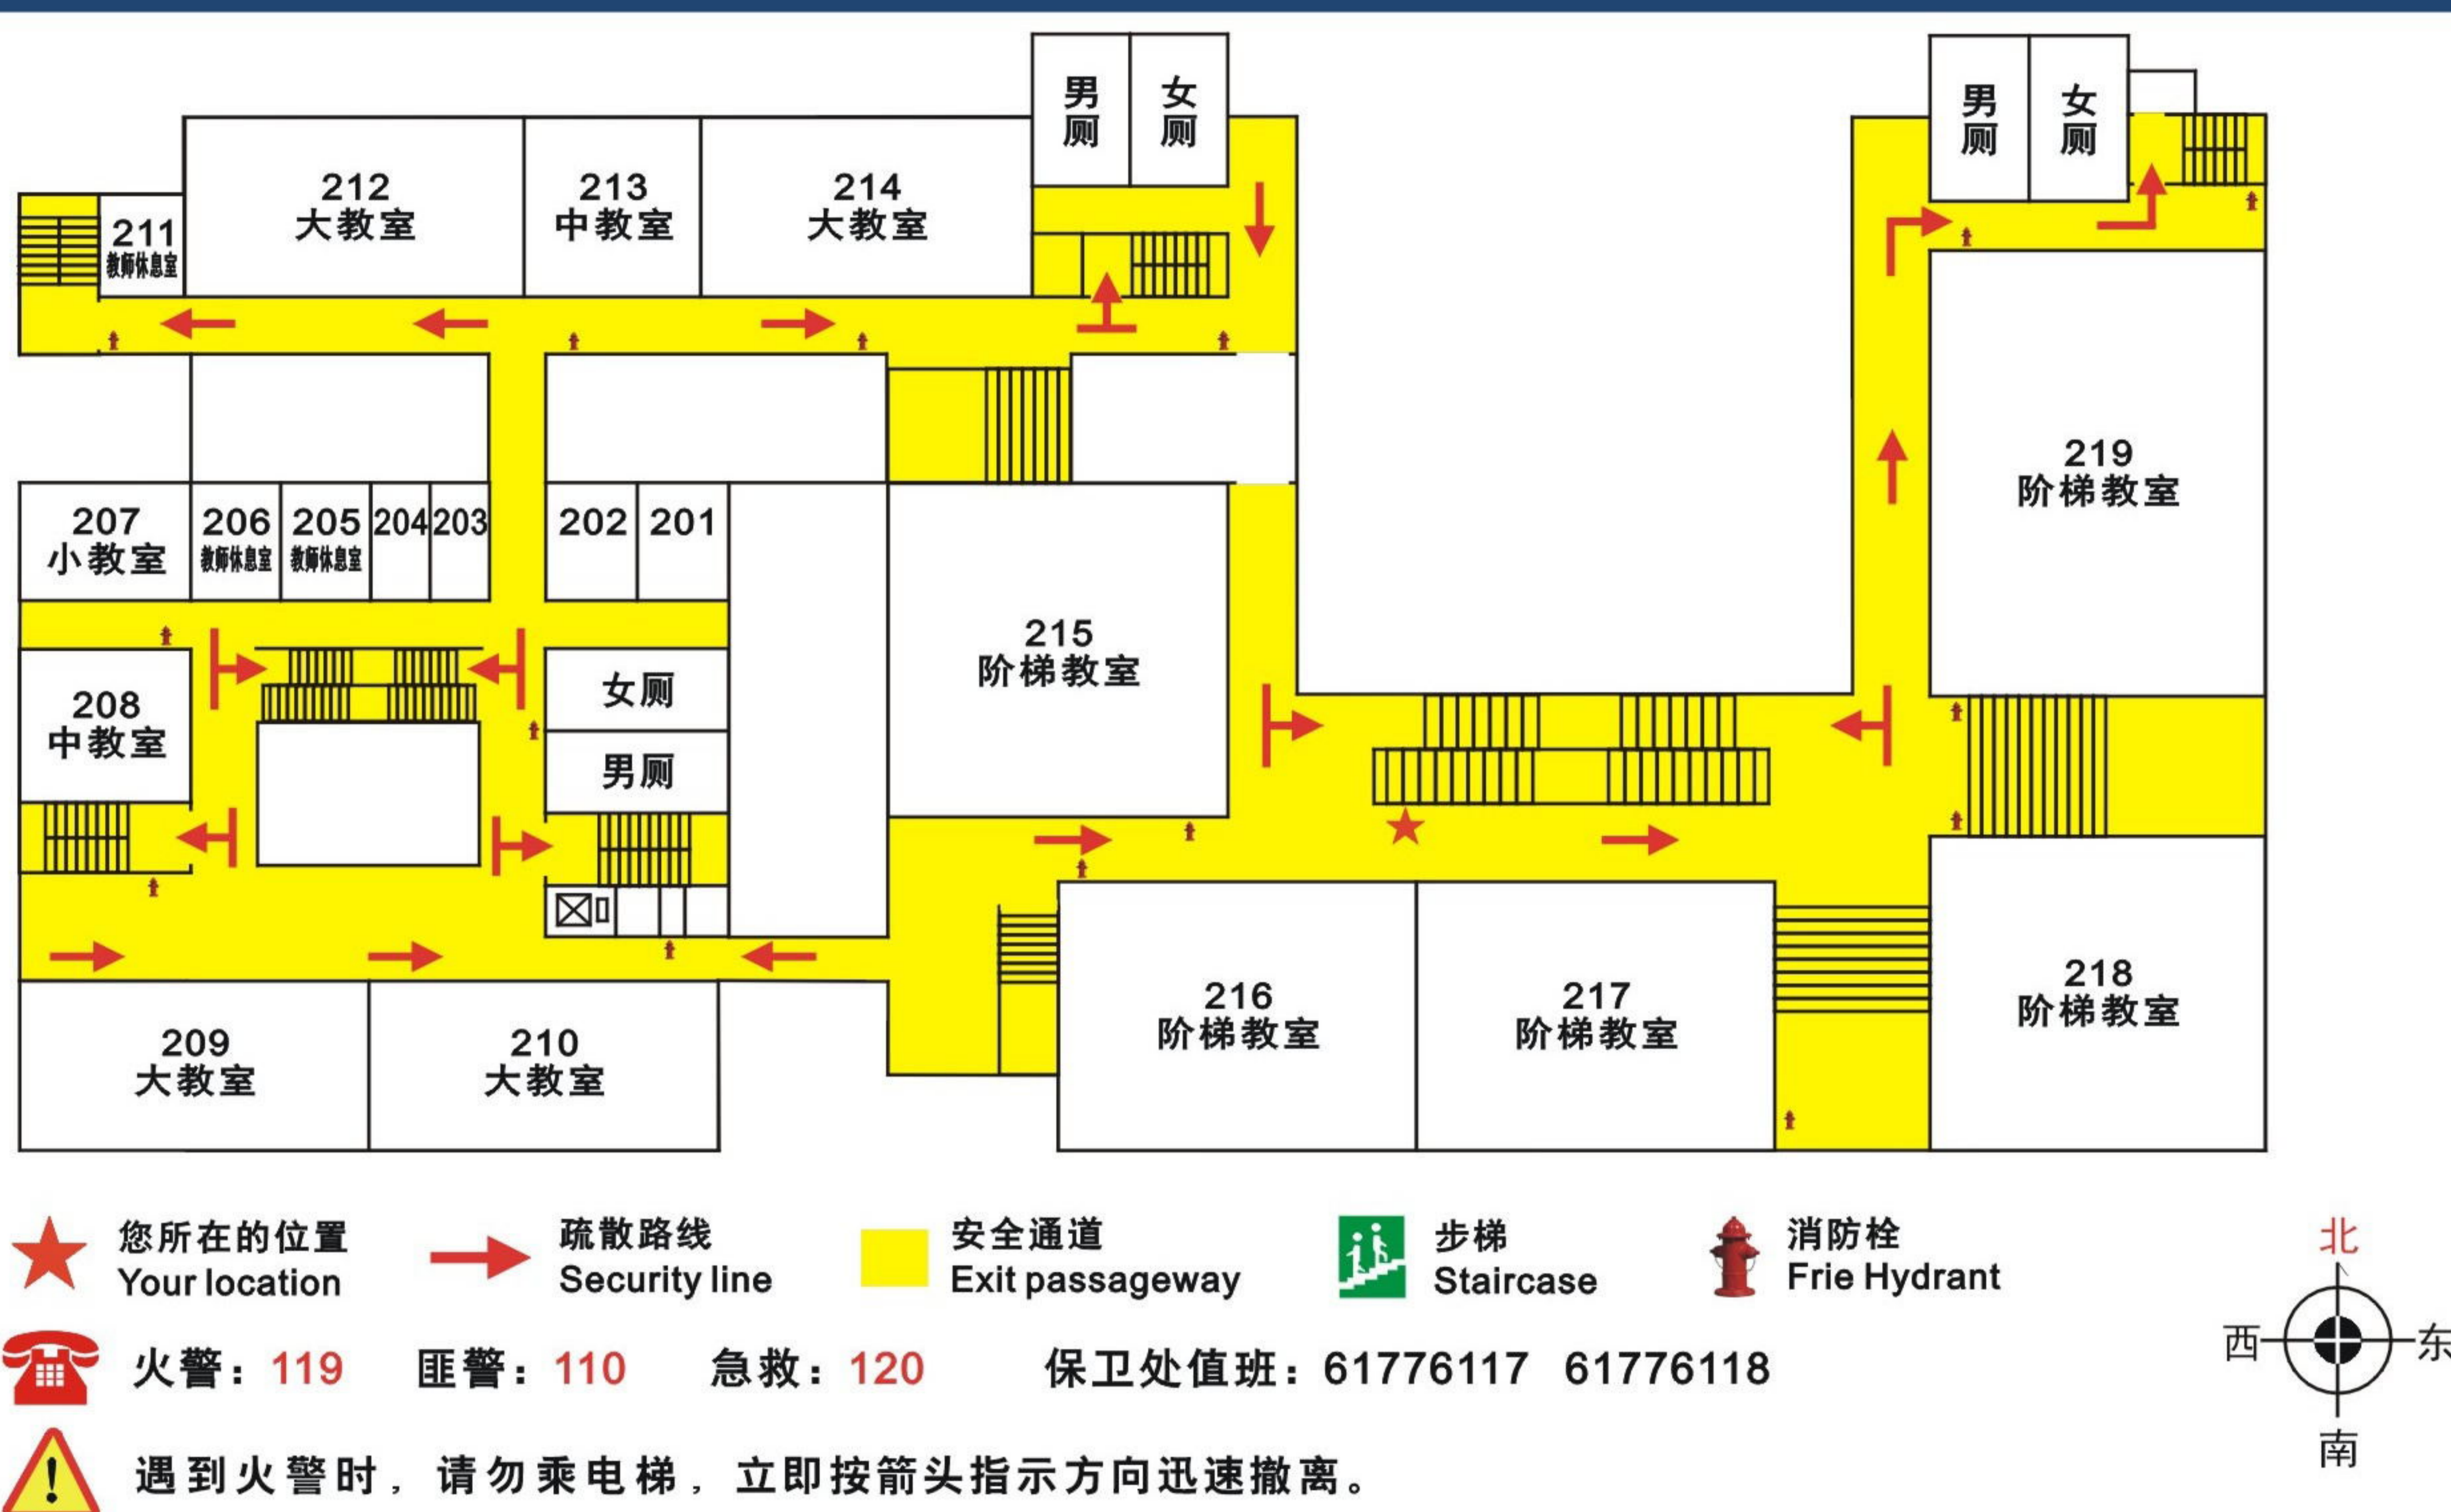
男厕 女厕 男厕 女厕

211
教师休息室

212
大教室

213
中教室

214
大教室

207
小教室

206
教师休息室

205
教师休息室

204 203 202 201

215
阶梯教室

219
阶梯教室

208
中教室

女厕

男厕

209
大教室

210
大教室

216
阶梯教室

217
阶梯教室

218
阶梯教室

您所在的位置
Your location

疏散路线
Security line

安全通道
Exit passageway

步梯
Staircase

消防栓
Frie Hydrant

北
西 东
南

火警：119 匪警：110 急救：120 保卫处值班：61776117 61776118

遇到火警时，请勿乘电梯，立即按箭头指示方向迅速撤离。